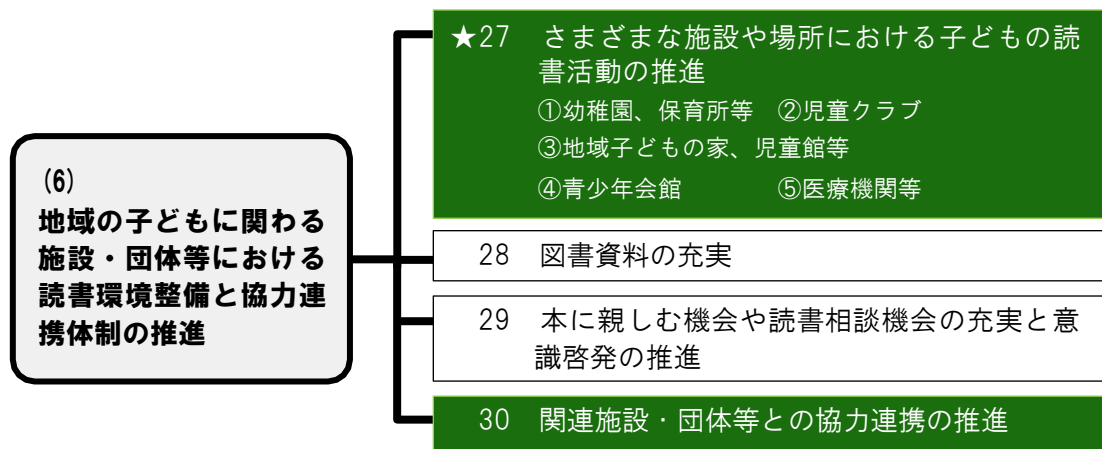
(6)
地域の子どもに関わる施設・団体等における読書環境整備と協力連携体制の推進

★27 さまざまな施設や場所における子どもの読書活動の推進
①幼稚園、保育所等 ②児童クラブ
③地域子どもの家、児童館等
④青少年会館 ⑤医療機関等

28 図書資料の充実

29 本に親しむ機会や読書相談機会の充実と意識啓発の推進

30 関連施設・団体等との協力連携の推進